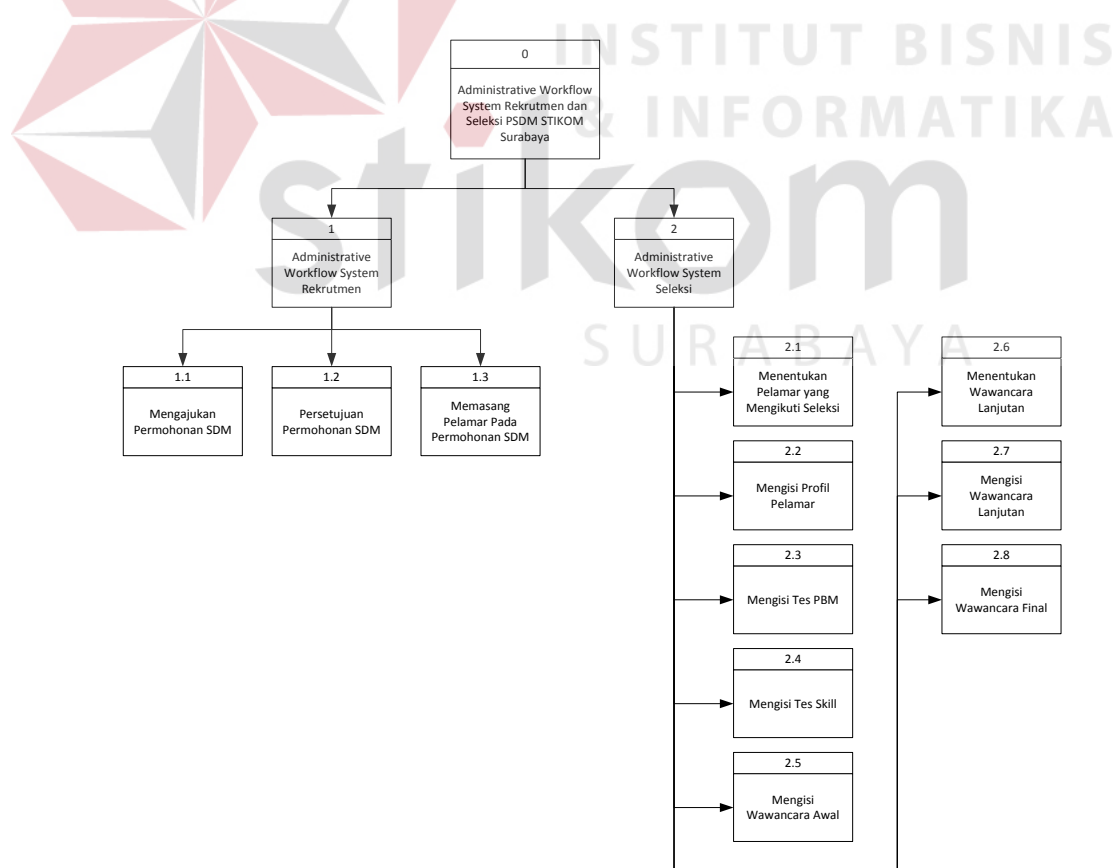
INSTITUT BISNIS & INFORMATIKA

stikom

SURABAYA

0

Administrative Workflow System Rekrutmen dan Seleksi PSDM STIKOM Surabaya

1

Administrative Workflow System Rekrutmen

2

Administrative Workflow System Seleksi

1.1

Mengajukan Permohonan SDM

1.2

Persetujuan Permohonan SDM

1.3

Memasang Pelamar Pada Permohonan SDM

2.1

Menentukan Pelamar yang Mengikuti Seleksi

2.2

Mengisi Profil Pelamar

2.3

Mengisi Tes PBM

2.4

Mengisi Tes Skill

2.5

Mengisi Wawancara Awal

2.6

Menentukan Wawancara Lanjutan

2.7

Mengisi Wawancara Lanjutan

2.8

Mengisi Wawancara Final